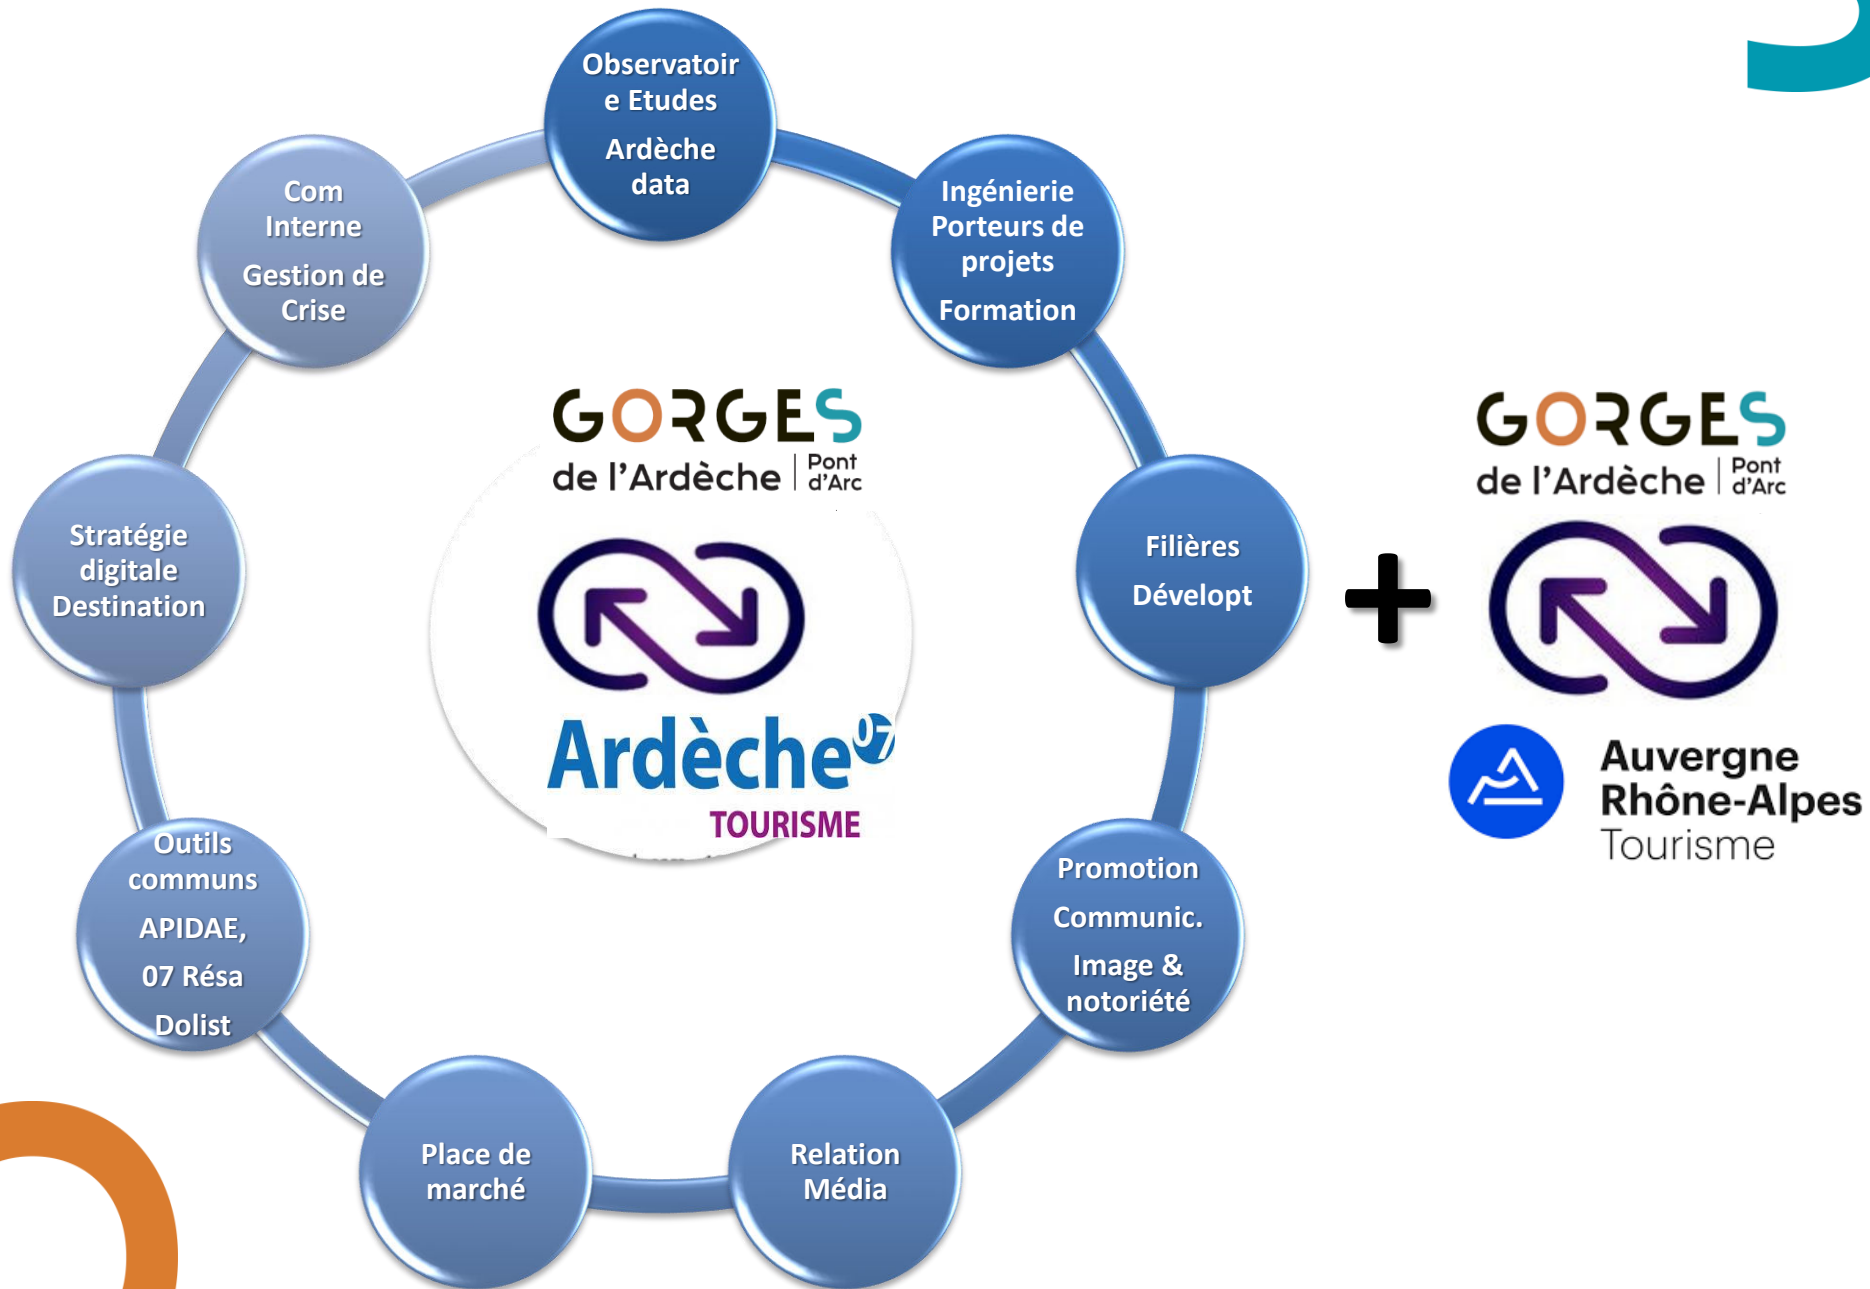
Observatoire Etudes

Ardèche data

Ingénierie Porteurs de projets

Formation

Com Interne

Gestion de Crise

GORGES de l'Ardèche Pont d'Arc

Ardèche 07 TOURISME

Stratégie digitale Destination

Filières

Développt

+

GORGES de l'Ardèche Pont d'Arc

Auvergne Rhône-Alpes Tourisme

Outils communs

APIDAE,

07 Résa

Dolist

Promotion

Communic.

Image & notoriété

Place de marché

Relation Média